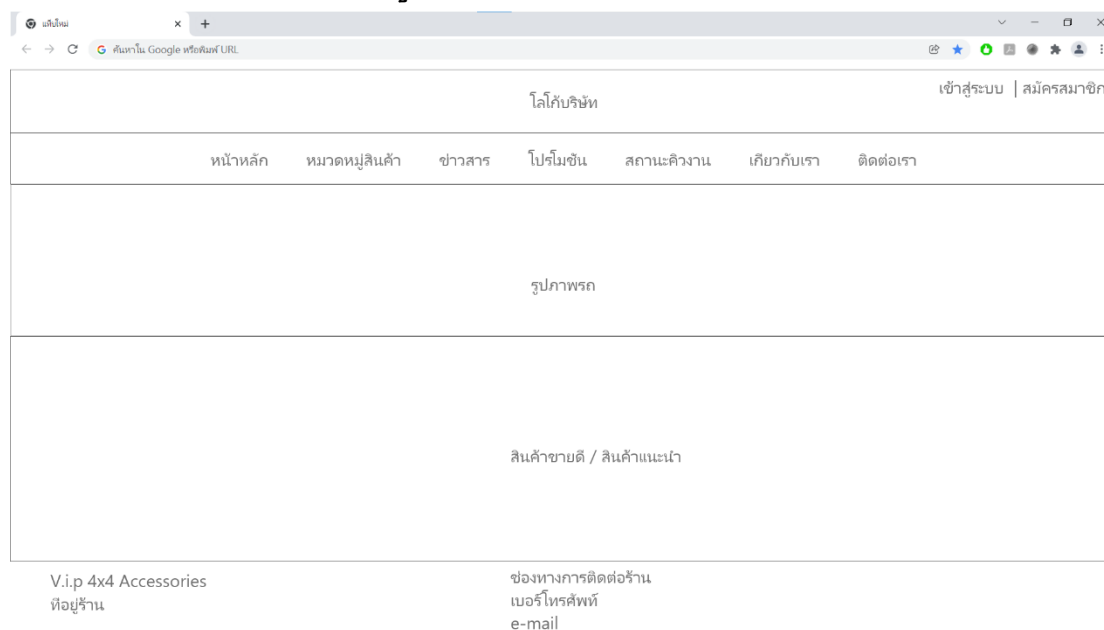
แท็บใหม่

ค้นหาใน Google หรือพิมพ์ URL

โลโก้บริษัท

เข้าสู่ระบบ | สมัครสมาชิก

หน้าหลัก หมวดหมู่สินค้า ข่าวสาร โปรโมชัน สถานะคิวงาน เกียวกับเรา ติดต่อเรา

รูปภาพรถ

สินค้าขายดี / สินค้าแนะนำ

V.i.p 4x4 Accessories
ที่อยู่ร้าน

ช่องทางการติดต่อร้าน
เบอร์โทรศัพท์
e-mail